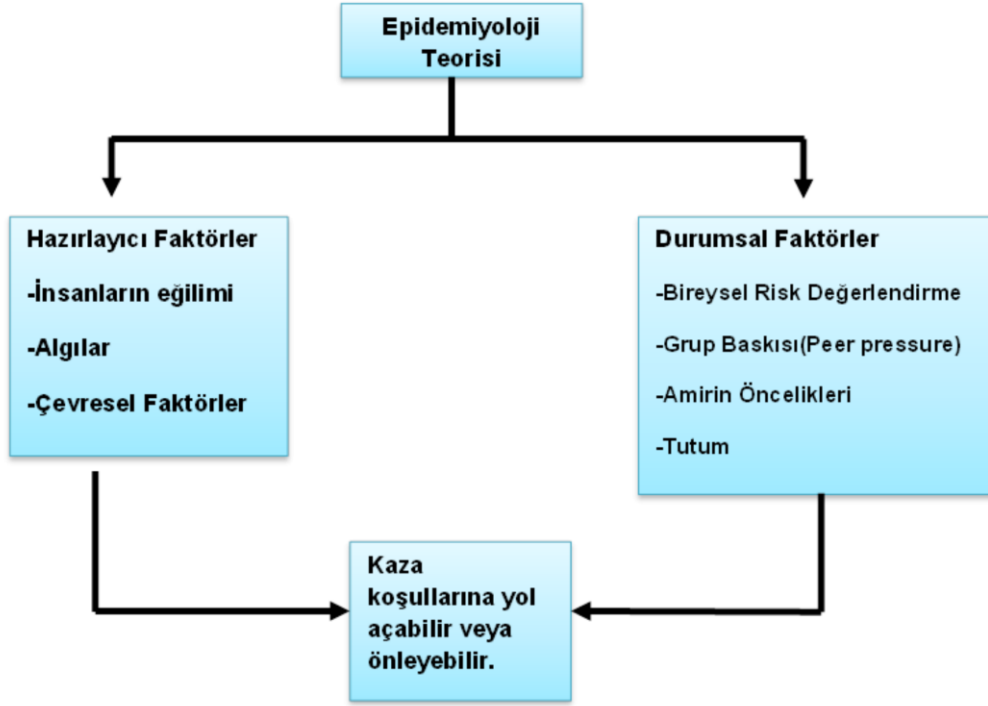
Epidemiyoloji Teorisi

Hazırlayıcı Faktörler

-İnsanların eğilimi

-Algılar

-Çevresel Faktörler

Durumsal Faktörler

-Bireysel Risk Değerlendirme

-Grup Baskısı(Peer pressure)

-Amirin Öncelikleri

-Tutum

Kaza koşullarına yol açabilir veya önleyebilir.